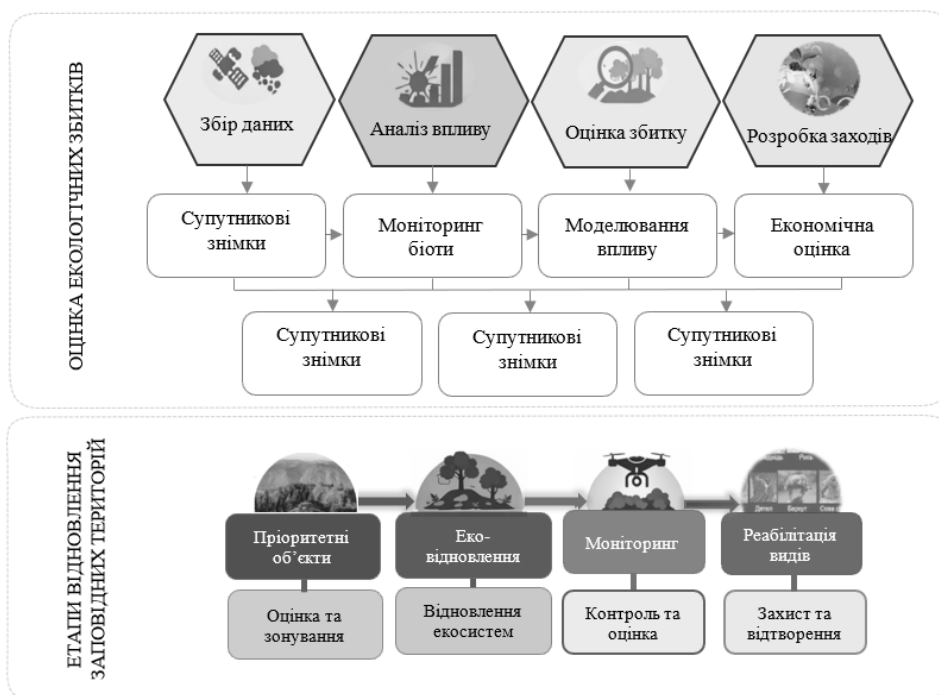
ОЦІНКА ЕКОЛОГІЧНИХ ЗБИТКІВ

Збір даних

Аналіз впливу

Оцінка збитку

Розробка заходів

Супутникові знімки

Моніторинг біоти

Моделювання впливу

Економічна оцінка

Супутникові знімки

Супутникові знімки

Супутникові знімки

ЕТАПИ ВІДНОВЛЕННЯ ЗАПОВІДНИХ ТЕРИТОРІЙ

Пріоритетні об'єкти

Еко-відновлення

Моніторинг

Реабілітація видів

Оцінка та зонування

Відновлення екосистем

Контроль та оцінка

Захист та відтворення